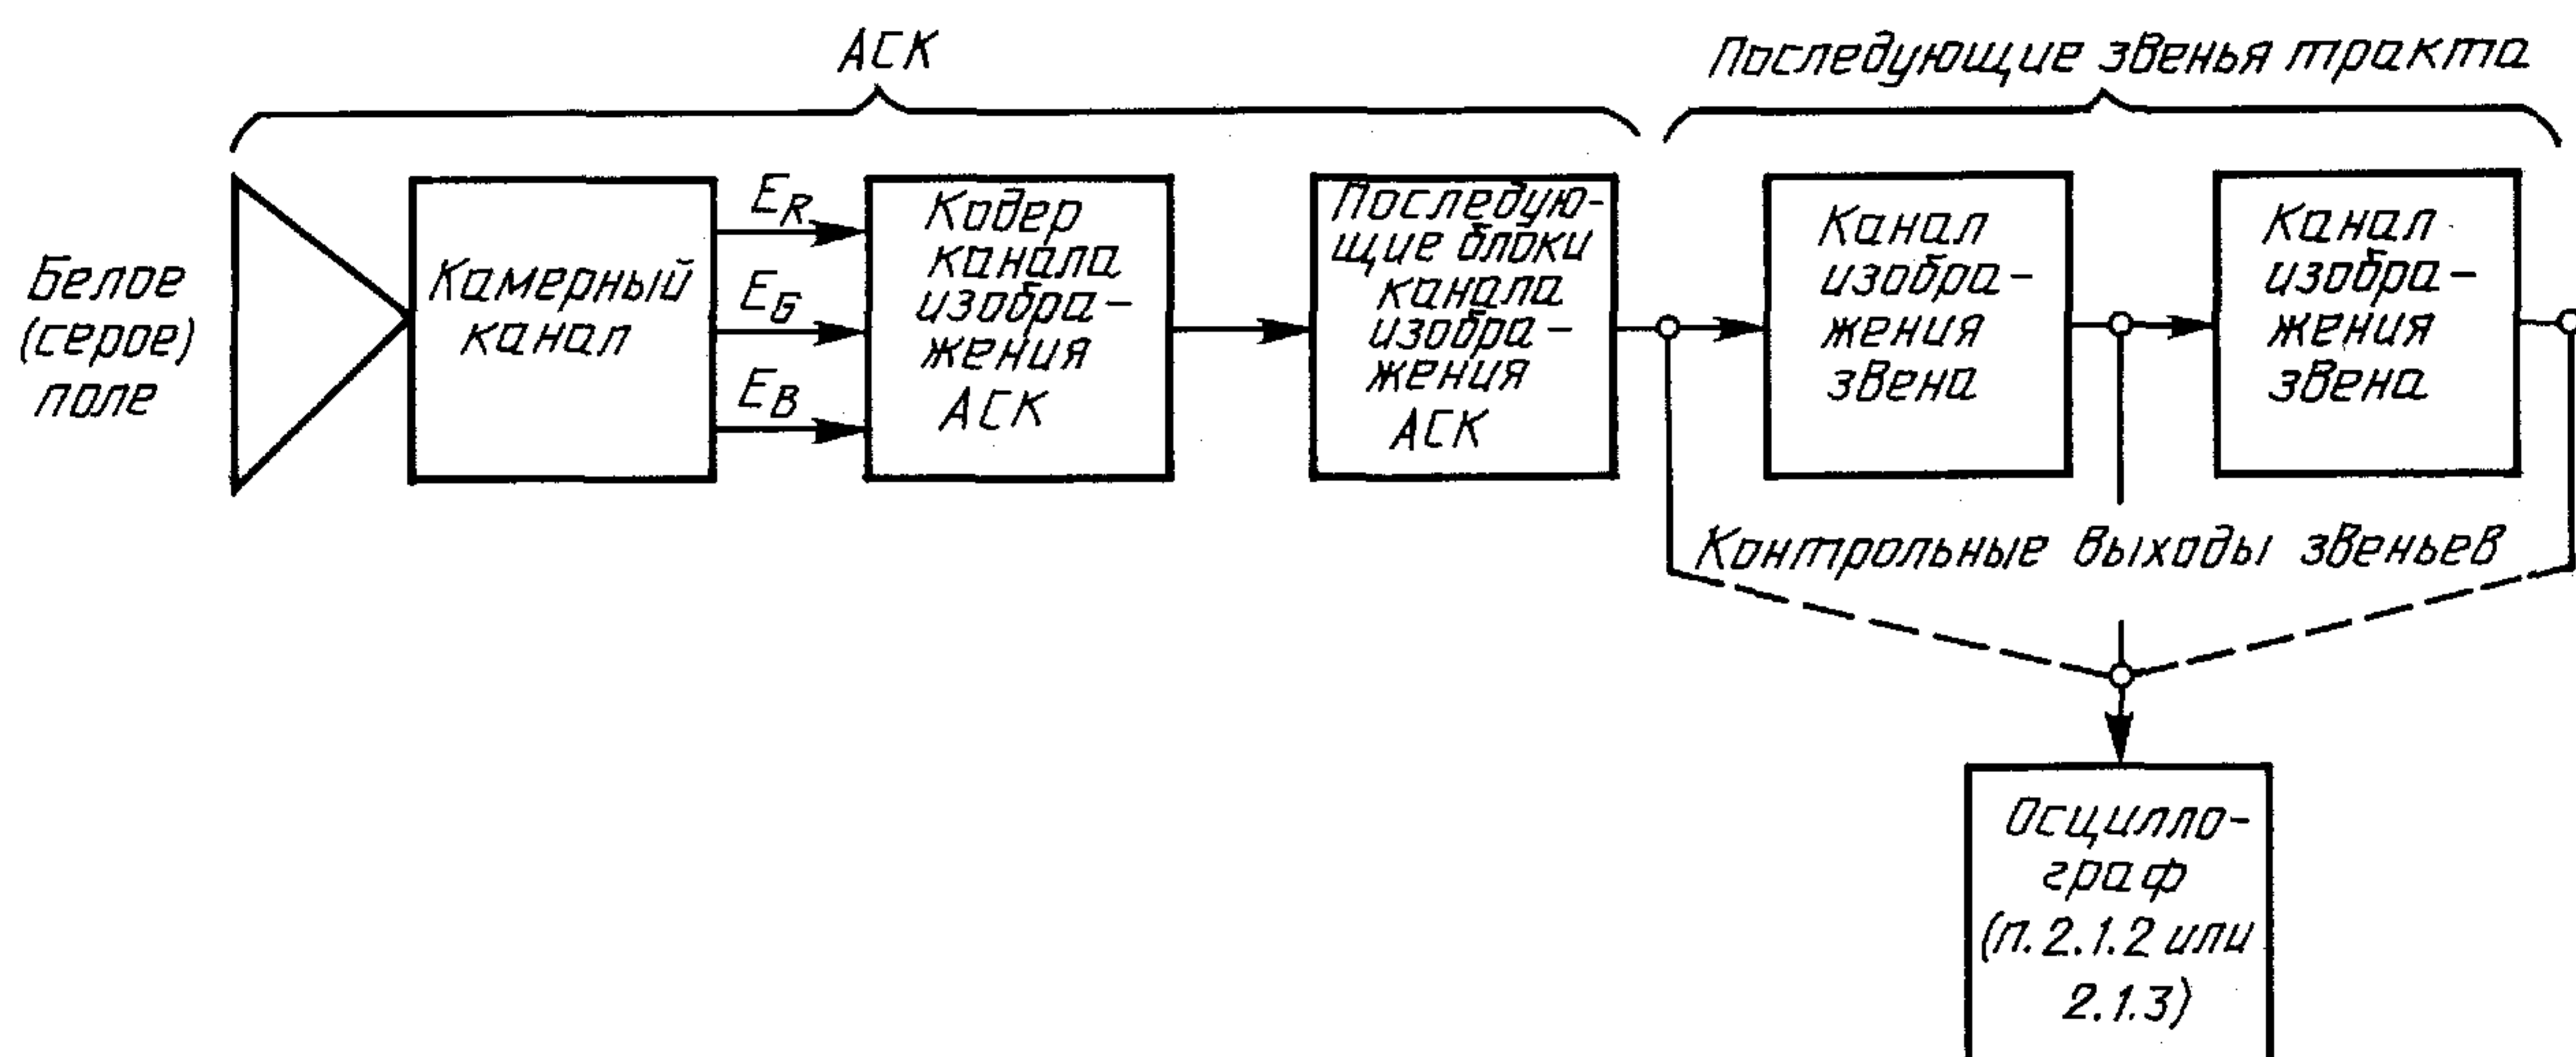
АСК

Последующие звенья тракта

Белое (серое) поле

Камерный канал

$E_R$

$E_G$

$E_B$

Кодер канала изображения АСК

Последующие блоки канала изображения АСК

Канал изображения звена

Канал изображения звена

Контрольные выходы звеньев

Осциллограф (п. 2.1.2 или 2.1.3)